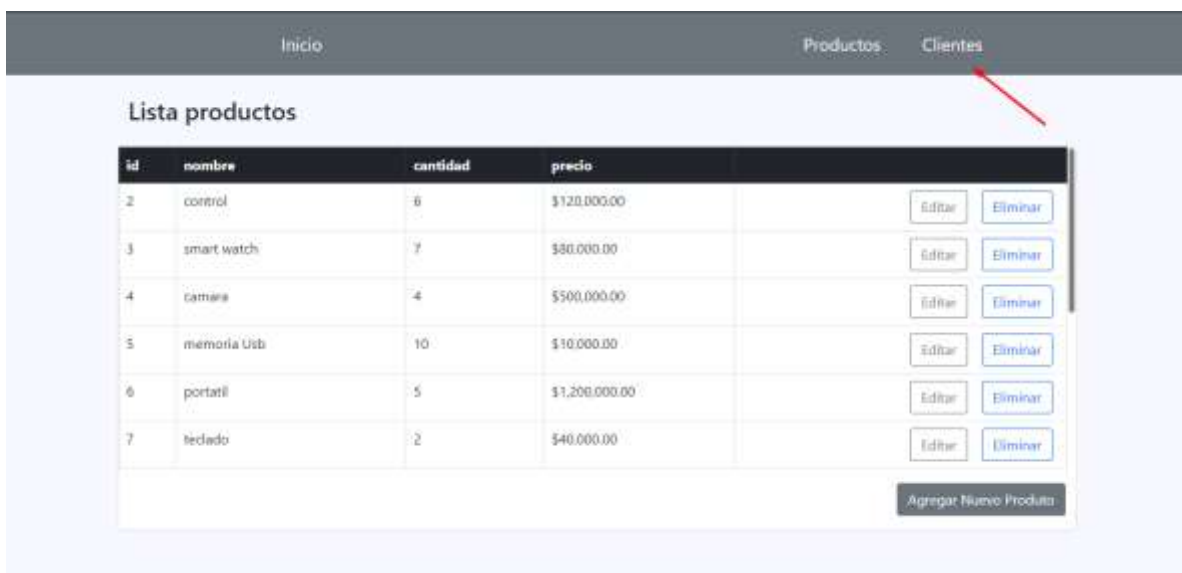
Inicio

Productos Clientes

Lista productos

| id | nombre | cantidad | precio | |
|---|---|---|---|---|
| 2 | control | 6 | \$120,000.00 | Editar Eliminar |
| 3 | smart watch | 7 | \$80,000.00 | Editar Eliminar |
| 4 | camara | 4 | \$500,000.00 | Editar Eliminar |
| 5 | memoria Usb | 10 | \$10,000.00 | Editar Eliminar |
| 6 | portatil | 5 | \$1,200,000.00 | Editar Eliminar |
| 7 | teclado | 2 | \$40,000.00 | Editar Eliminar |

Agregar Nuevo Produto